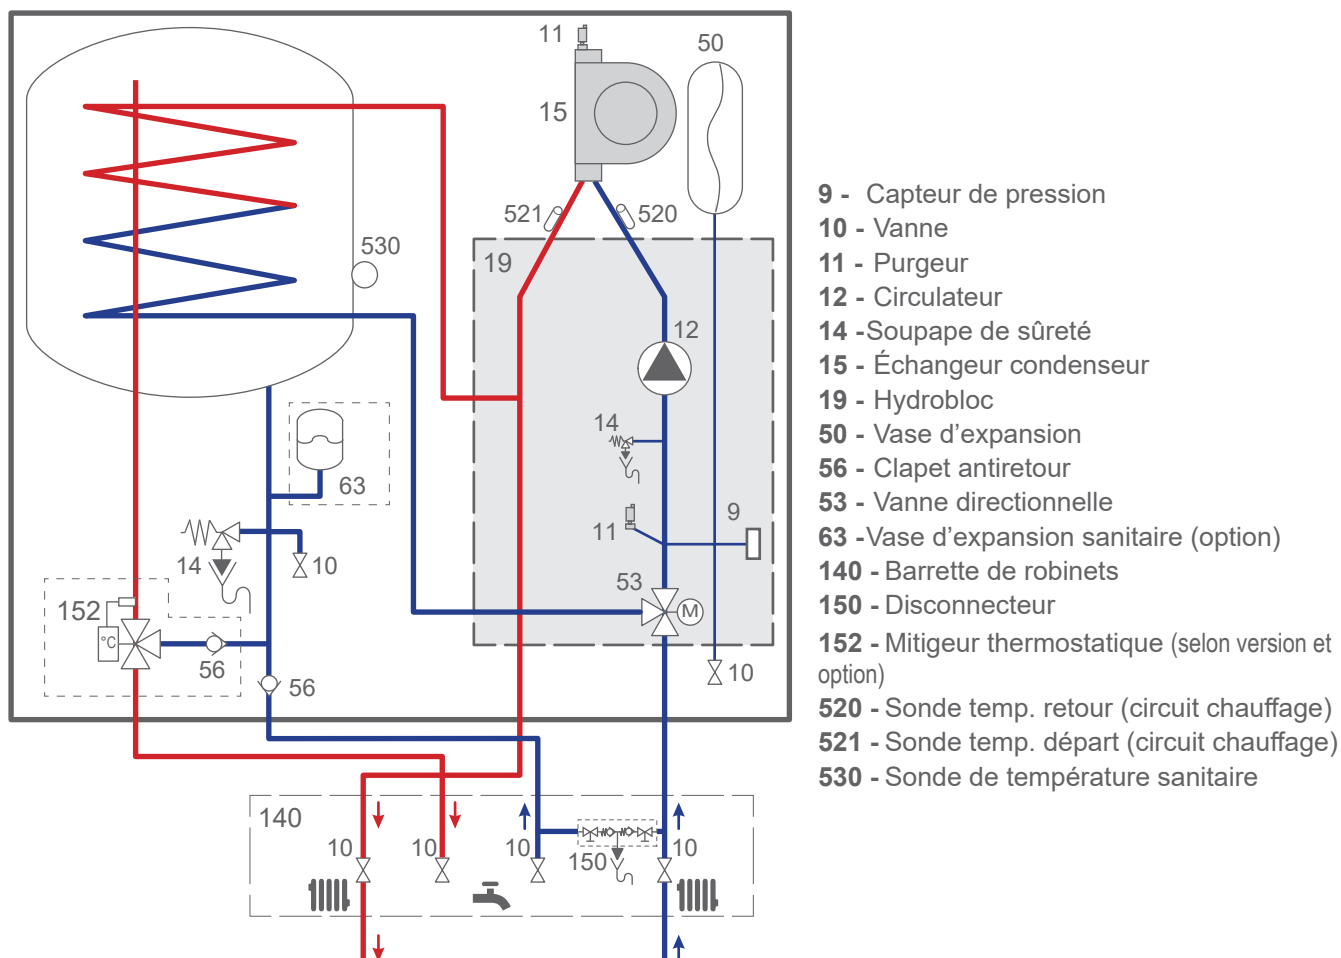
11
50
15
521
520
530
19
12
14
63
9
11
14
10
53
152
°C
56
56
10
140
10
10
10
10
150

9 - Capteur de pression
10 - Vanne
11 - Purgeur
12 - Circulateur
14 -Soupape de sûreté
15 - Échangeur condenseur
19 - Hydrobloc
50 - Vase d’expansion
56 - Clapet antiretour
53 - Vanne directionnelle
63 -Vase d’expansion sanitaire (option)
140 - Barrette de robinets
150 - Disconnecteur
152 - Mitigeur thermostatique (selon version et option)
520 - Sonde temp. retour (circuit chauffage)
521 - Sonde temp. départ (circuit chauffage)
530 - Sonde de température sanitaire